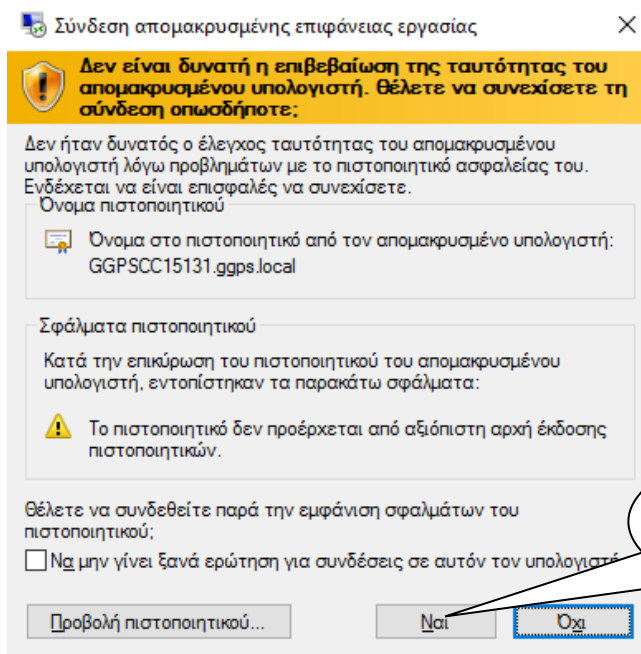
Σύνδεση απομακρυσμένης επιφάνειας εργασίας

×

Δεν είναι δυνατή η επιβεβαίωση της ταυτότητας του απομακρυσμένου υπολογιστή. Θέλετε να συνεχίσετε τη σύνδεση οπωσδήποτε;

Δεν ήταν δυνατός ο έλεγχος ταυτότητας του απομακρυσμένου υπολογιστή λόγω προβλημάτων με το πιστοποιητικό ασφαλείας του. Ενδέχεται να είναι επισφαλές να συνεχίσετε.

Όνομα πιστοποιητικού

Όνομα στο πιστοποιητικό από τον απομακρυσμένο υπολογιστή: GGPSCC15131.ggps.local

Σφάλματα πιστοποιητικού

Κατά την επικύρωση του πιστοποιητικού του απομακρυσμένου υπολογιστή, εντοπίστηκαν τα παρακάτω σφάλματα:

Το πιστοποιητικό δεν προέρχεται από αξιόπιστη αρχή έκδοσης πιστοποιητικών.

Θέλετε να συνδεθείτε παρά την εμφάνιση σφαλμάτων του πιστοποιητικού;

Να μην γίνει ξανά ερώτηση για συνδέσεις σε αυτόν τον υπολογιστή

Προβολή πιστοποιητικού...

Ναι

Όχι